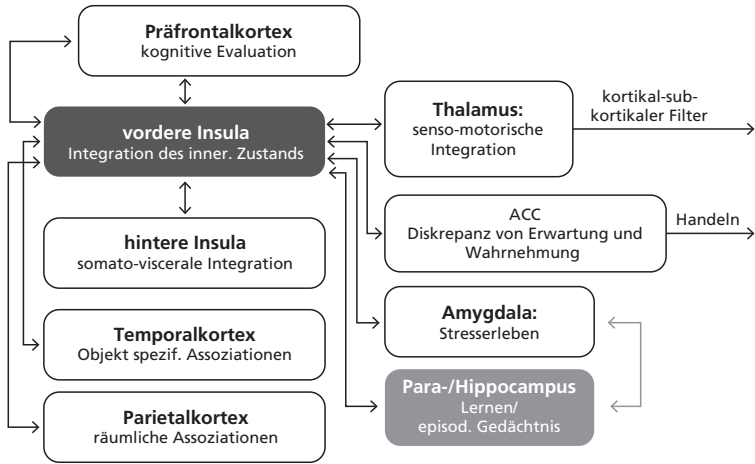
Präfrontalkortex
kognitive Evaluation

vordere Insula
Integration des inner. Zustands

Thalamus:
senso-motorische Integration

kortikal-sub-kortikaler Filter

ACC
Diskrepanz von Erwartung und Wahrnehmung

Handeln

hintere Insula
somato-viscerale Integration

Amygdala:
Stresserleben

Temporalkortex
Objekt spezif. Assoziationen

Para-/Hippocampus
Lernen/
episod. Gedächtnis

Parietalkortex
räumliche Assoziationen